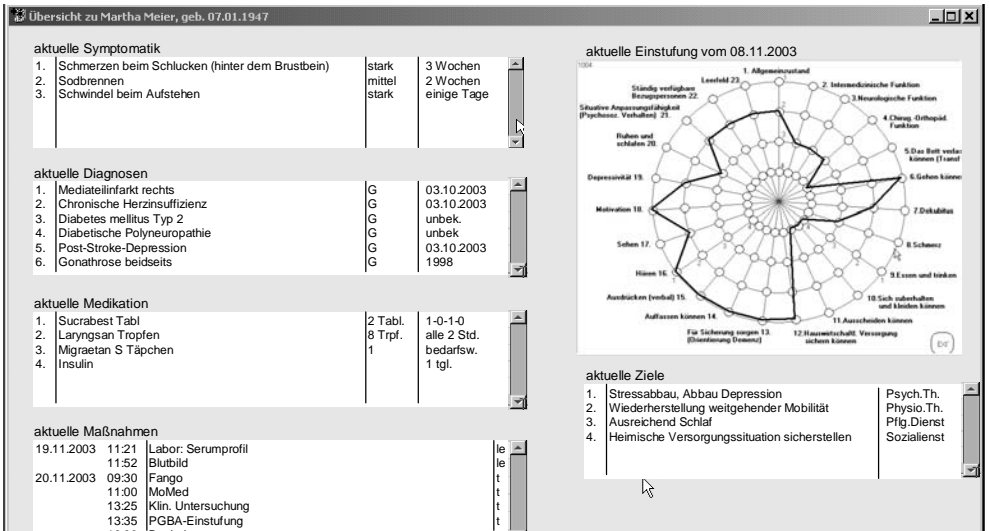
Übersicht zu Martha Meier, geb. 07.01.1947

aktuelle Symptomatik

| | | | |
|---|---|---|---|
| 1. | Schmerzen beim Schlucken (hinter dem Brustbein) | stark | 3 Wochen |
| 2. | Sodbrennen | mittel | 2 Wochen |
| 3. | Schwindel beim Aufstehen | stark | einige Tage |

aktuelle Diagnosen

| | | | |
|---|---|---|---|
| 1. | Mediateilinfarkt rechts | G | 03.10.2003 |
| 2. | Chronische Herzinsuffizienz | G | 03.10.2003 |
| 3. | Diabetes mellitus Typ 2 | G | unbek. |
| 4. | Diabetische Polyneuropathie | G | unbek |
| 5. | Post-Stroke-Depression | G | 03.10.2003 |
| 6. | Gonathrose beidseits | G | 1998 |

aktuelle Medikation

| | | | |
|---|---|---|---|
| 1. | Sucrabest Tabl | 2 Tabl. | 1-0-1-0 |
| 2. | Laryngsan Tropfen | 8 Trpf. | alle 2 Std. |
| 3. | Migraetan S Täpchen | 1 | bedarfsw. |
| 4. | Insulin | | 1 tgl. |

aktuelle Maßnahmen

| | | | |
|---|---|---|---|
| 19.11.2003 | 11:21 | Labor: Serumprofil | le |
| | 11:52 | Blutbild | le |
| 20.11.2003 | 09:30 | Fango | t |
| | 11:00 | MoMed | t |
| | 13:25 | Klin. Untersuchung | t |
| | 13:35 | PGBA-Einstufung | t |

aktuelle Einstufung vom 08.11.2003

1004
1. Allgemeinzustand
2. Intermedizinische Funktion
3. Neurologische Funktion
4. Chirug.-Orthopäd. Funktion
5. Das Bett verlassen können (Transf
6. Gehen können
7. Dekubitus
8. Schmerz
9. Essen und trinken
10. Sich suberhalten und kleiden können
11. Ausscheiden können
12. Hauswirtschaftl. Versorgung sichern können
Für Sicherung sorgen 13. (Orientierung Demenz)
Auffassen können 14.
Ausdrücken (verbal) 15.
Hören 16.
Sehen 17.
Motivation 18.
Depressivität 19.
Ruhen und schlafen 20.
Situative Anpassungsfähigkeit (Psychosoz. Verhalten) 21.
Ständig verfügbare Bezugspersonen 22.
Leerfeld 23.
Exit

aktuelle Ziele

| | | |
|---|---|---|
| 1. | Stressabbau, Abbau Depression | Psych.Th. |
| 2. | Wiederherstellung weitgehender Mobilität | Physio.Th. |
| 3. | Ausreichend Schlaf | Pflg.Dienst |
| 4. | Heimische Versorgungssituation sicherstellen | Sozialienst |